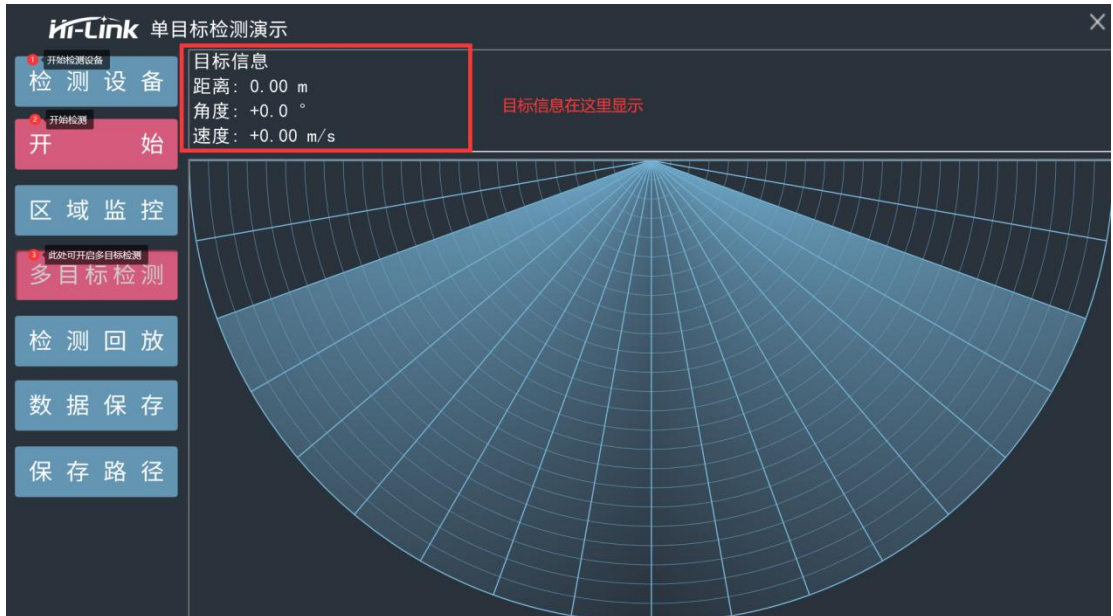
Hi-Link 单目标检测演示

×

1 开始检测设备

检测设备

2 开始检测

开 始

区域监控

3 此处可开启多目标检测

多目标检测

检测回放

数据保存

保存路径

目标信息
距离: 0.00 m
角度: +0.0 °
速度: +0.00 m/s

目标信息在这里显示